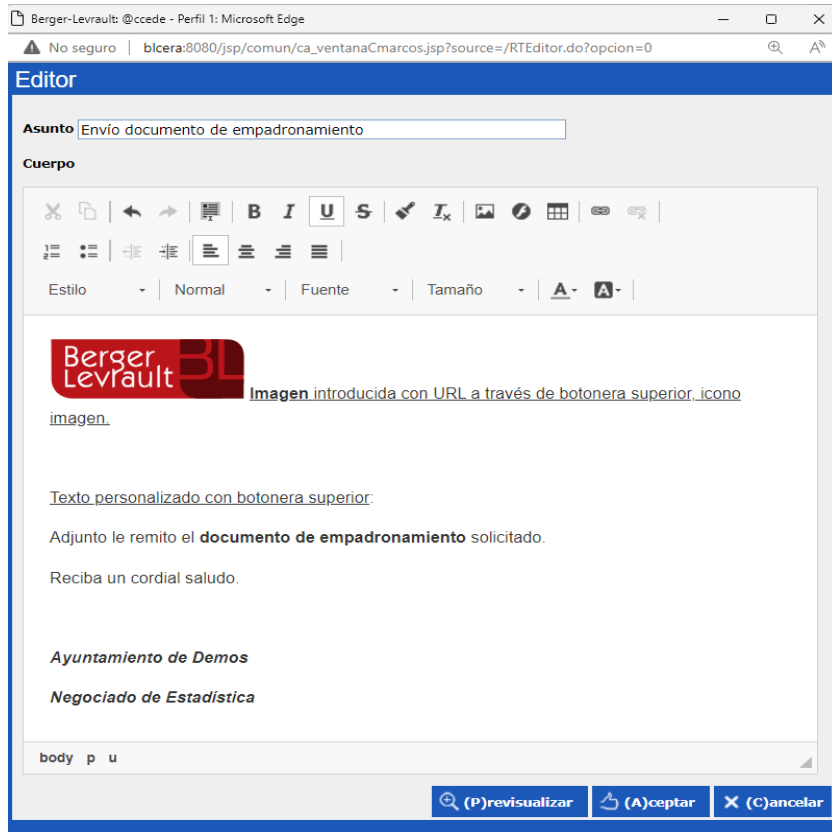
Berger-Levrault: @ccede - Perfil 1: Microsoft Edge

No seguro | blcera:8080/jsp/comun/ca_ventanaCmarcos.jsp?source=/RTEditor.do?opcion=0

Editor

Asunto Envío documento de empadronamiento

Cuerpo

B I U S $T_x$

Estilo Normal Fuente Tamaño A A

Berger Levrault BL **Imagen** introducida con URL a través de botonera superior, icono imagen.

Texto personalizado con botonera superior:

Adjunto le remito el **documento de empadronamiento** solicitado.

Reciba un cordial saludo.

***Ayuntamiento de Demos***

***Negociado de Estadística***

body p u

(P)revisualizar (A)ceptar (C)ancelar